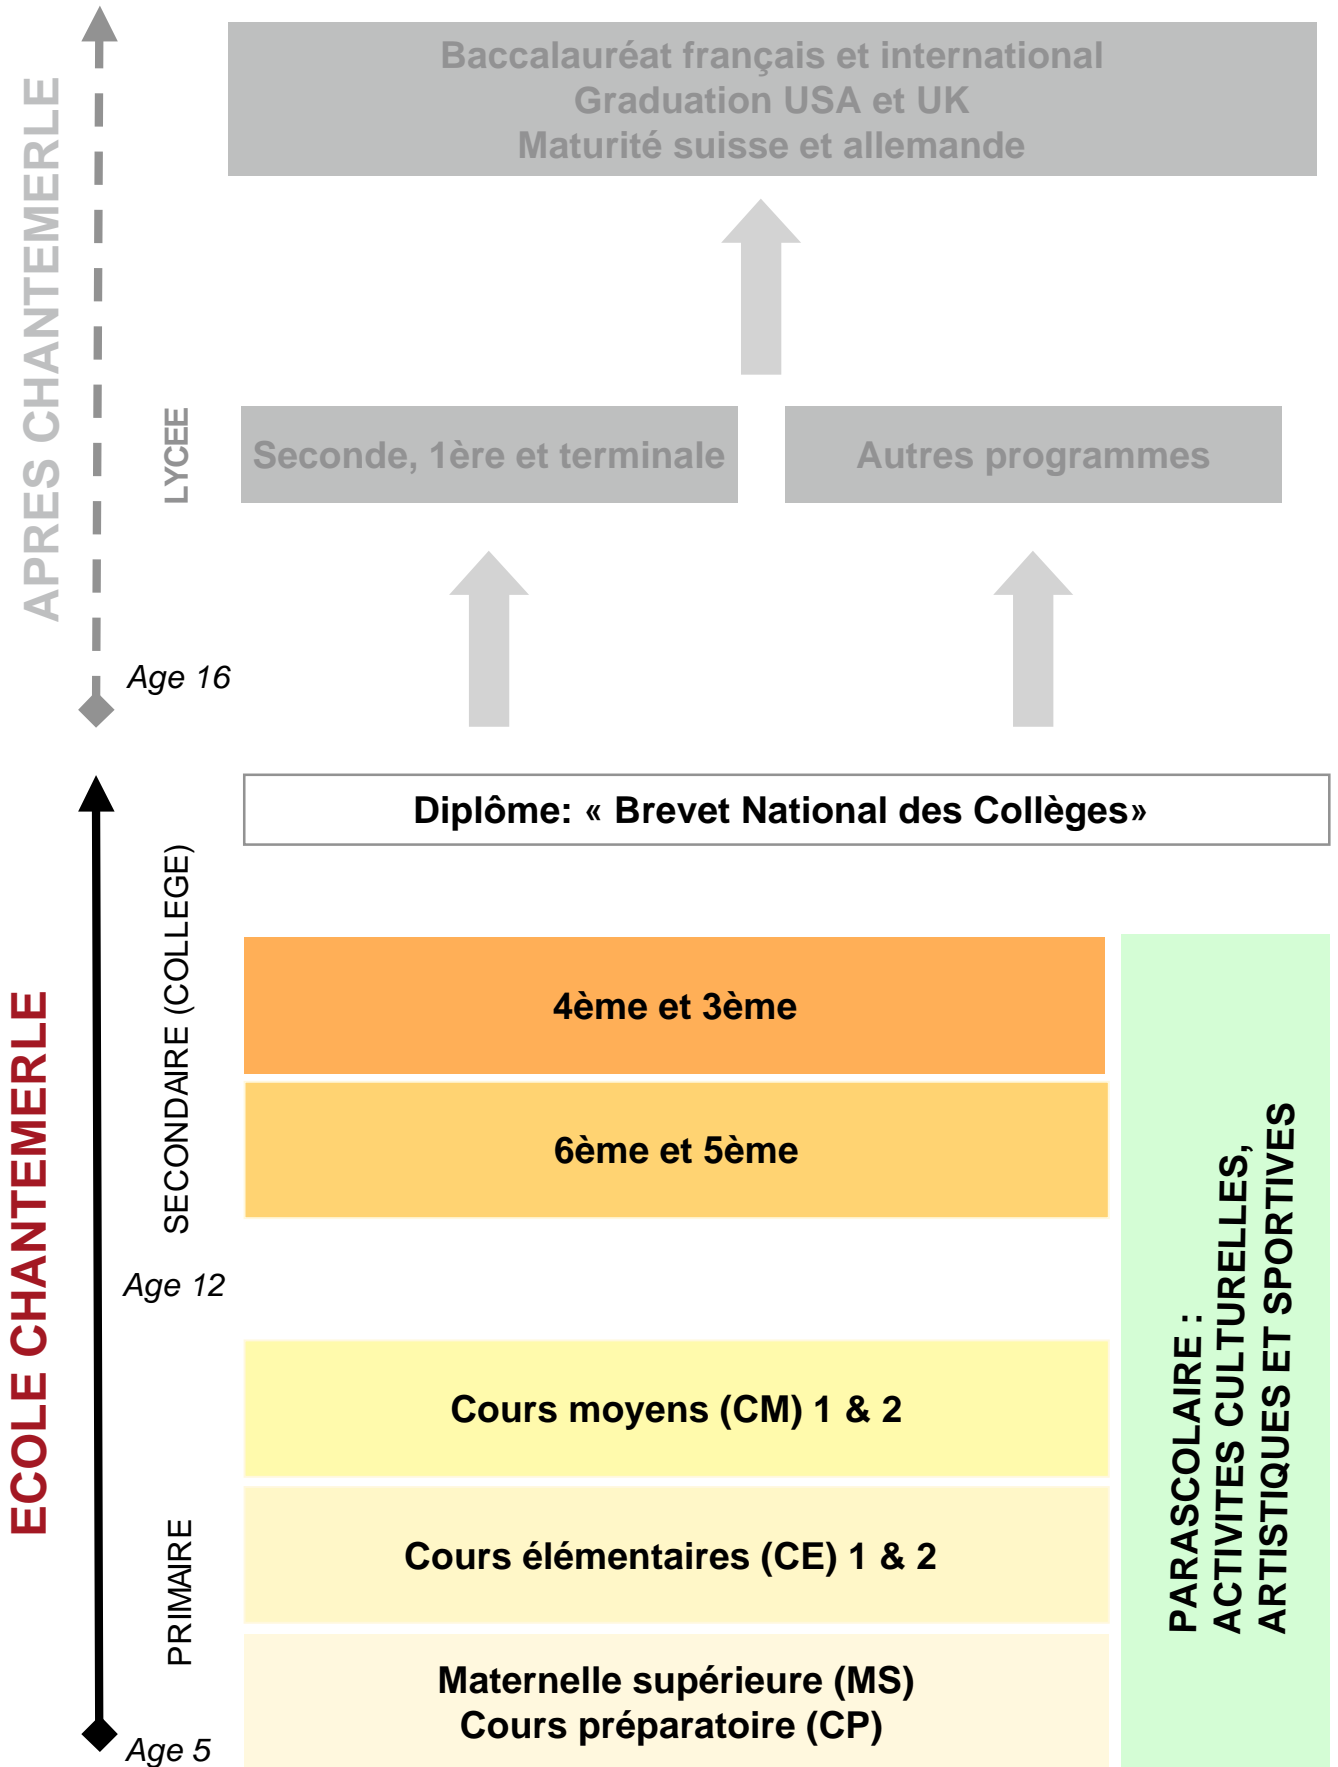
APRES CHANTEMERLE

Baccalauréat français et international
Graduation USA et UK
Maturité suisse et allemande

LYCEE

Seconde, 1ère et terminale

Autres programmes

Age 16

ECOLE CHANTEMERLE

Diplôme: « Brevet National des Collèges»

SECONDAIRE (COLLEGE)

4ème et 3ème

6ème et 5ème

Age 12

PRIMAIRE

Cours moyens (CM) 1 & 2

Cours élémentaires (CE) 1 & 2

Maternelle supérieure (MS)
Cours préparatoire (CP)

Age 5

PARASCOLAIRE :
ACTIVITES CULTURELLES,
ARTISTIQUES ET SPORTIVES